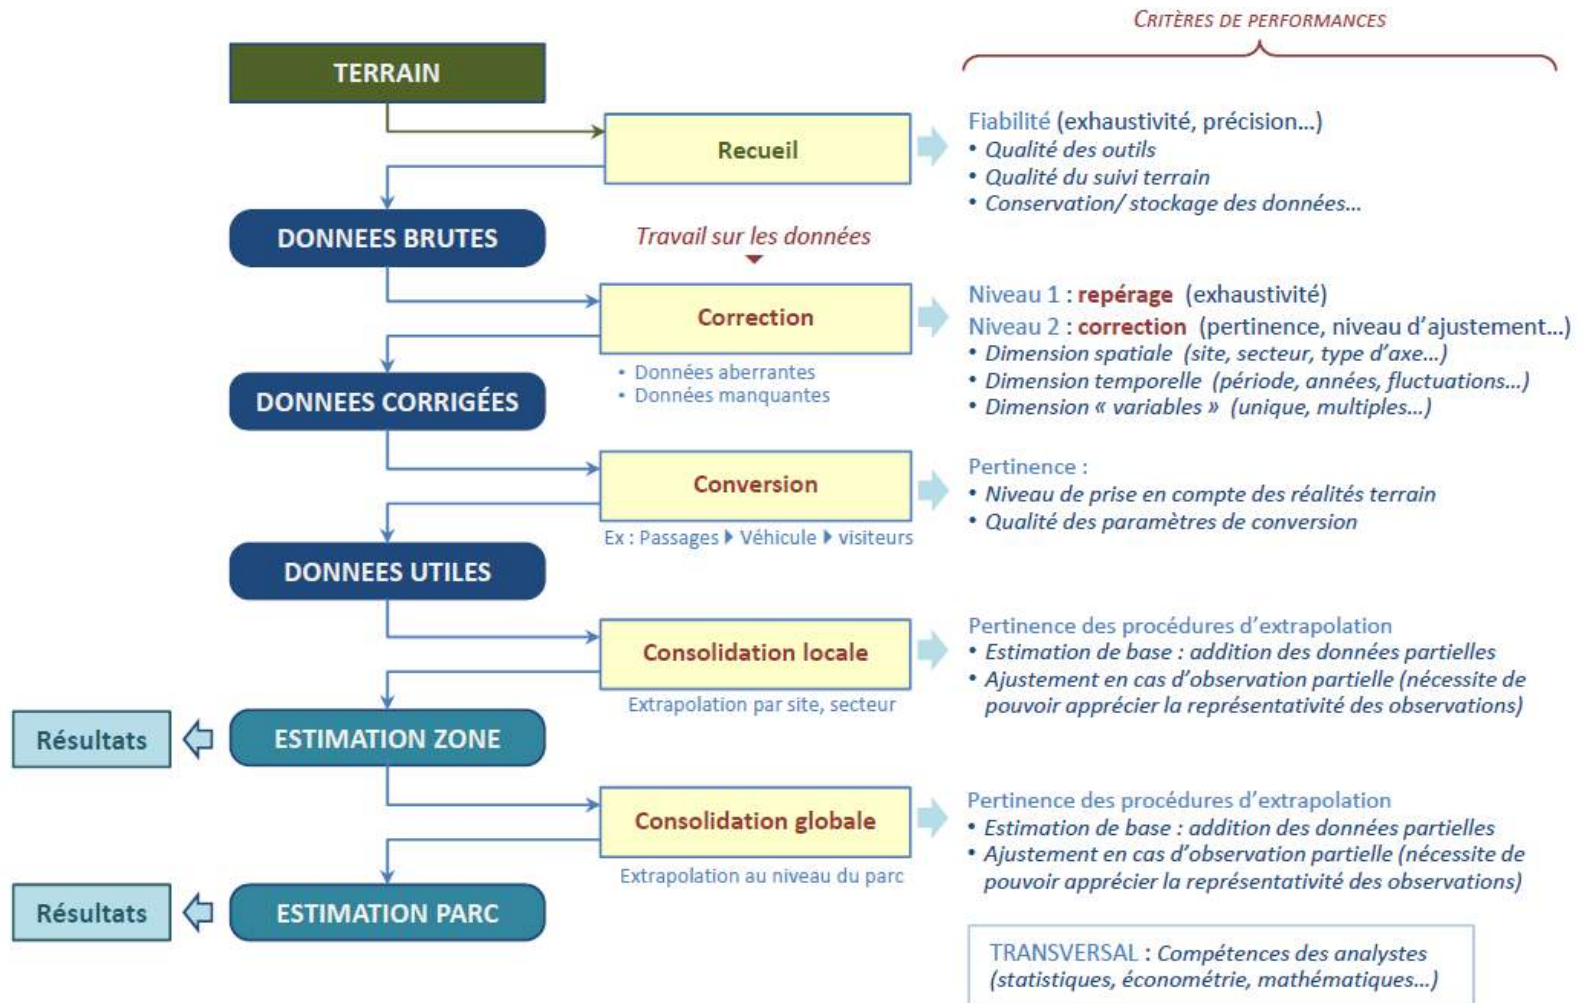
CRITÈRES DE PERFORMANCES

TERRAIN

Recueil

Fiabilité (exhaustivité, précision…)
• Qualité des outils
• Qualité du suivi terrain
• Conservation/ stockage des données…

DONNEES BRUTES

Travail sur les données

Correction

• Données aberrantes
• Données manquantes

Niveau 1 : repérage (exhaustivité)
Niveau 2 : correction (pertinence, niveau d'ajustement…)
• Dimension spatiale (site, secteur, type d'axe…)
• Dimension temporelle (période, années, fluctuations…)
• Dimension « variables » (unique, multiples…)

DONNEES CORRIGÉES

Conversion

Ex : Passages ▸ Véhicule ▸ visiteurs

Pertinence :
• Niveau de prise en compte des réalités terrain
• Qualité des paramètres de conversion

DONNEES UTILES

Consolidation locale

Extrapolation par site, secteur

Pertinence des procédures d'extrapolation
• Estimation de base : addition des données partielles
• Ajustement en cas d'observation partielle (nécessite de pouvoir apprécier la représentativité des observations)

Résultats

ESTIMATION ZONE

Consolidation globale

Extrapolation au niveau du parc

Pertinence des procédures d'extrapolation
• Estimation de base : addition des données partielles
• Ajustement en cas d'observation partielle (nécessite de pouvoir apprécier la représentativité des observations)

Résultats

ESTIMATION PARC

TRANSVERSAL : Compétences des analystes (statistiques, économétrie, mathématiques…)